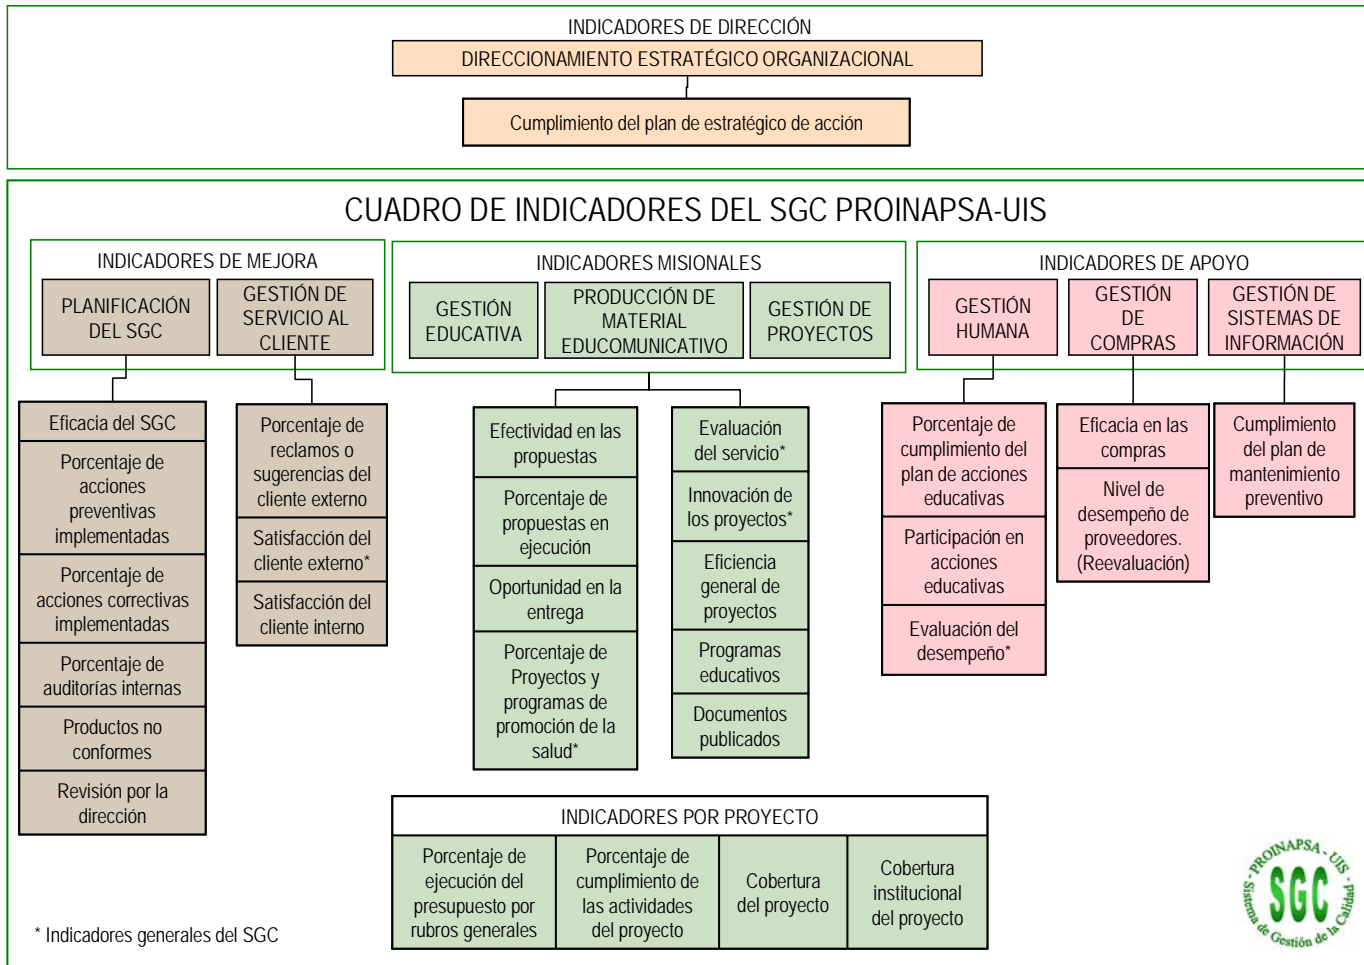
INDICADORES DE DIRECCIÓN

DIRECCIONAMIENTO ESTRATÉGICO ORGANIZACIONAL

Cumplimiento del plan de estratégico de acción

CUADRO DE INDICADORES DEL SGC PROINAPSA-UIS

INDICADORES DE MEJORA

PLANIFICACIÓN DEL SGC

GESTIÓN DE SERVICIO AL CLIENTE

INDICADORES MISIONALES

GESTIÓN EDUCATIVA

PRODUCCIÓN DE MATERIAL EDUCOMUNICATIVO

GESTIÓN DE PROYECTOS

INDICADORES DE APOYO

GESTIÓN HUMANA

GESTIÓN DE COMPRAS

GESTIÓN DE SISTEMAS DE INFORMACIÓN

Eficacia del SGC

Porcentaje de acciones preventivas implementadas

Porcentaje de acciones correctivas implementadas

Porcentaje de auditorías internas

Productos no conformes

Revisión por la dirección

Porcentaje de reclamos o sugerencias del cliente externo

Satisfacción del cliente externo*

Satisfacción del cliente interno

Efectividad en las propuestas

Porcentaje de propuestas en ejecución

Oportunidad en la entrega

Porcentaje de Proyectos y programas de promoción de la salud*

Evaluación del servicio*

Innovación de los proyectos*

Eficiencia general de proyectos

Programas educativos

Documentos publicados

Porcentaje de cumplimiento del plan de acciones educativas

Participación en acciones educativas

Evaluación del desempeño*

Eficacia en las compras

Nivel de desempeño de proveedores. (Reevaluación)

Cumplimiento del plan de mantenimiento preventivo

INDICADORES POR PROYECTO

| Porcentaje de ejecución del presupuesto por rubros generales | Porcentaje de cumplimiento de las actividades del proyecto | Cobertura del proyecto | Cobertura institucional del proyecto |
|---|---|---|---|

* Indicadores generales del SGC

PROINAPSA - UIS
SGC
Sistema de Gestión de la Calidad